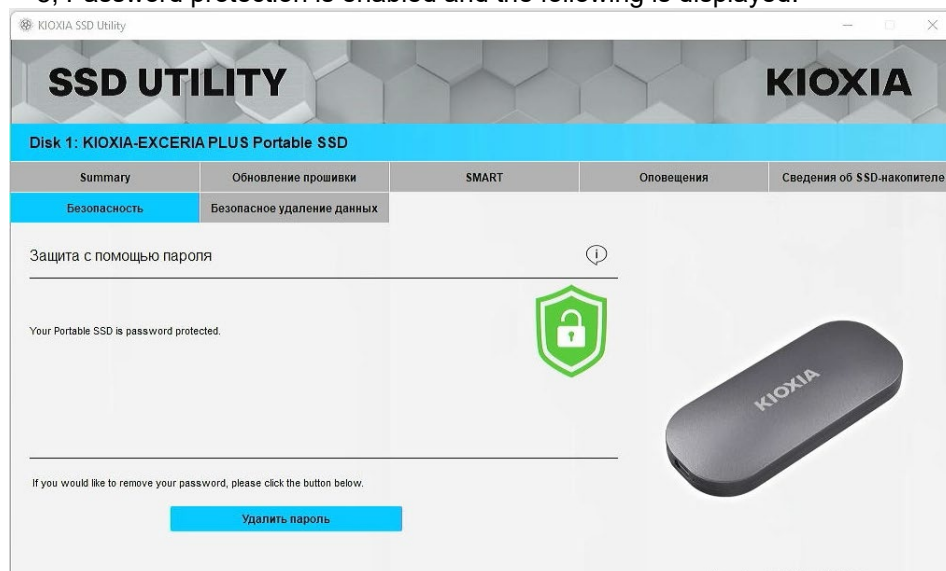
KIOXIA SSD Utility

SSD UTILITY

KIOXIA

Disk 1: KIOXIA-EXCERIA PLUS Portable SSD

Summary | Обновление прошивки | SMART | Оповещения | Сведения об SSD-накопителе

Безопасность | Безопасное удаление данных

Защита с помощью пароля

Your Portable SSD is password protected.

If you would like to remove your password, please click the button below.

Удалить пароль

KIOXIA